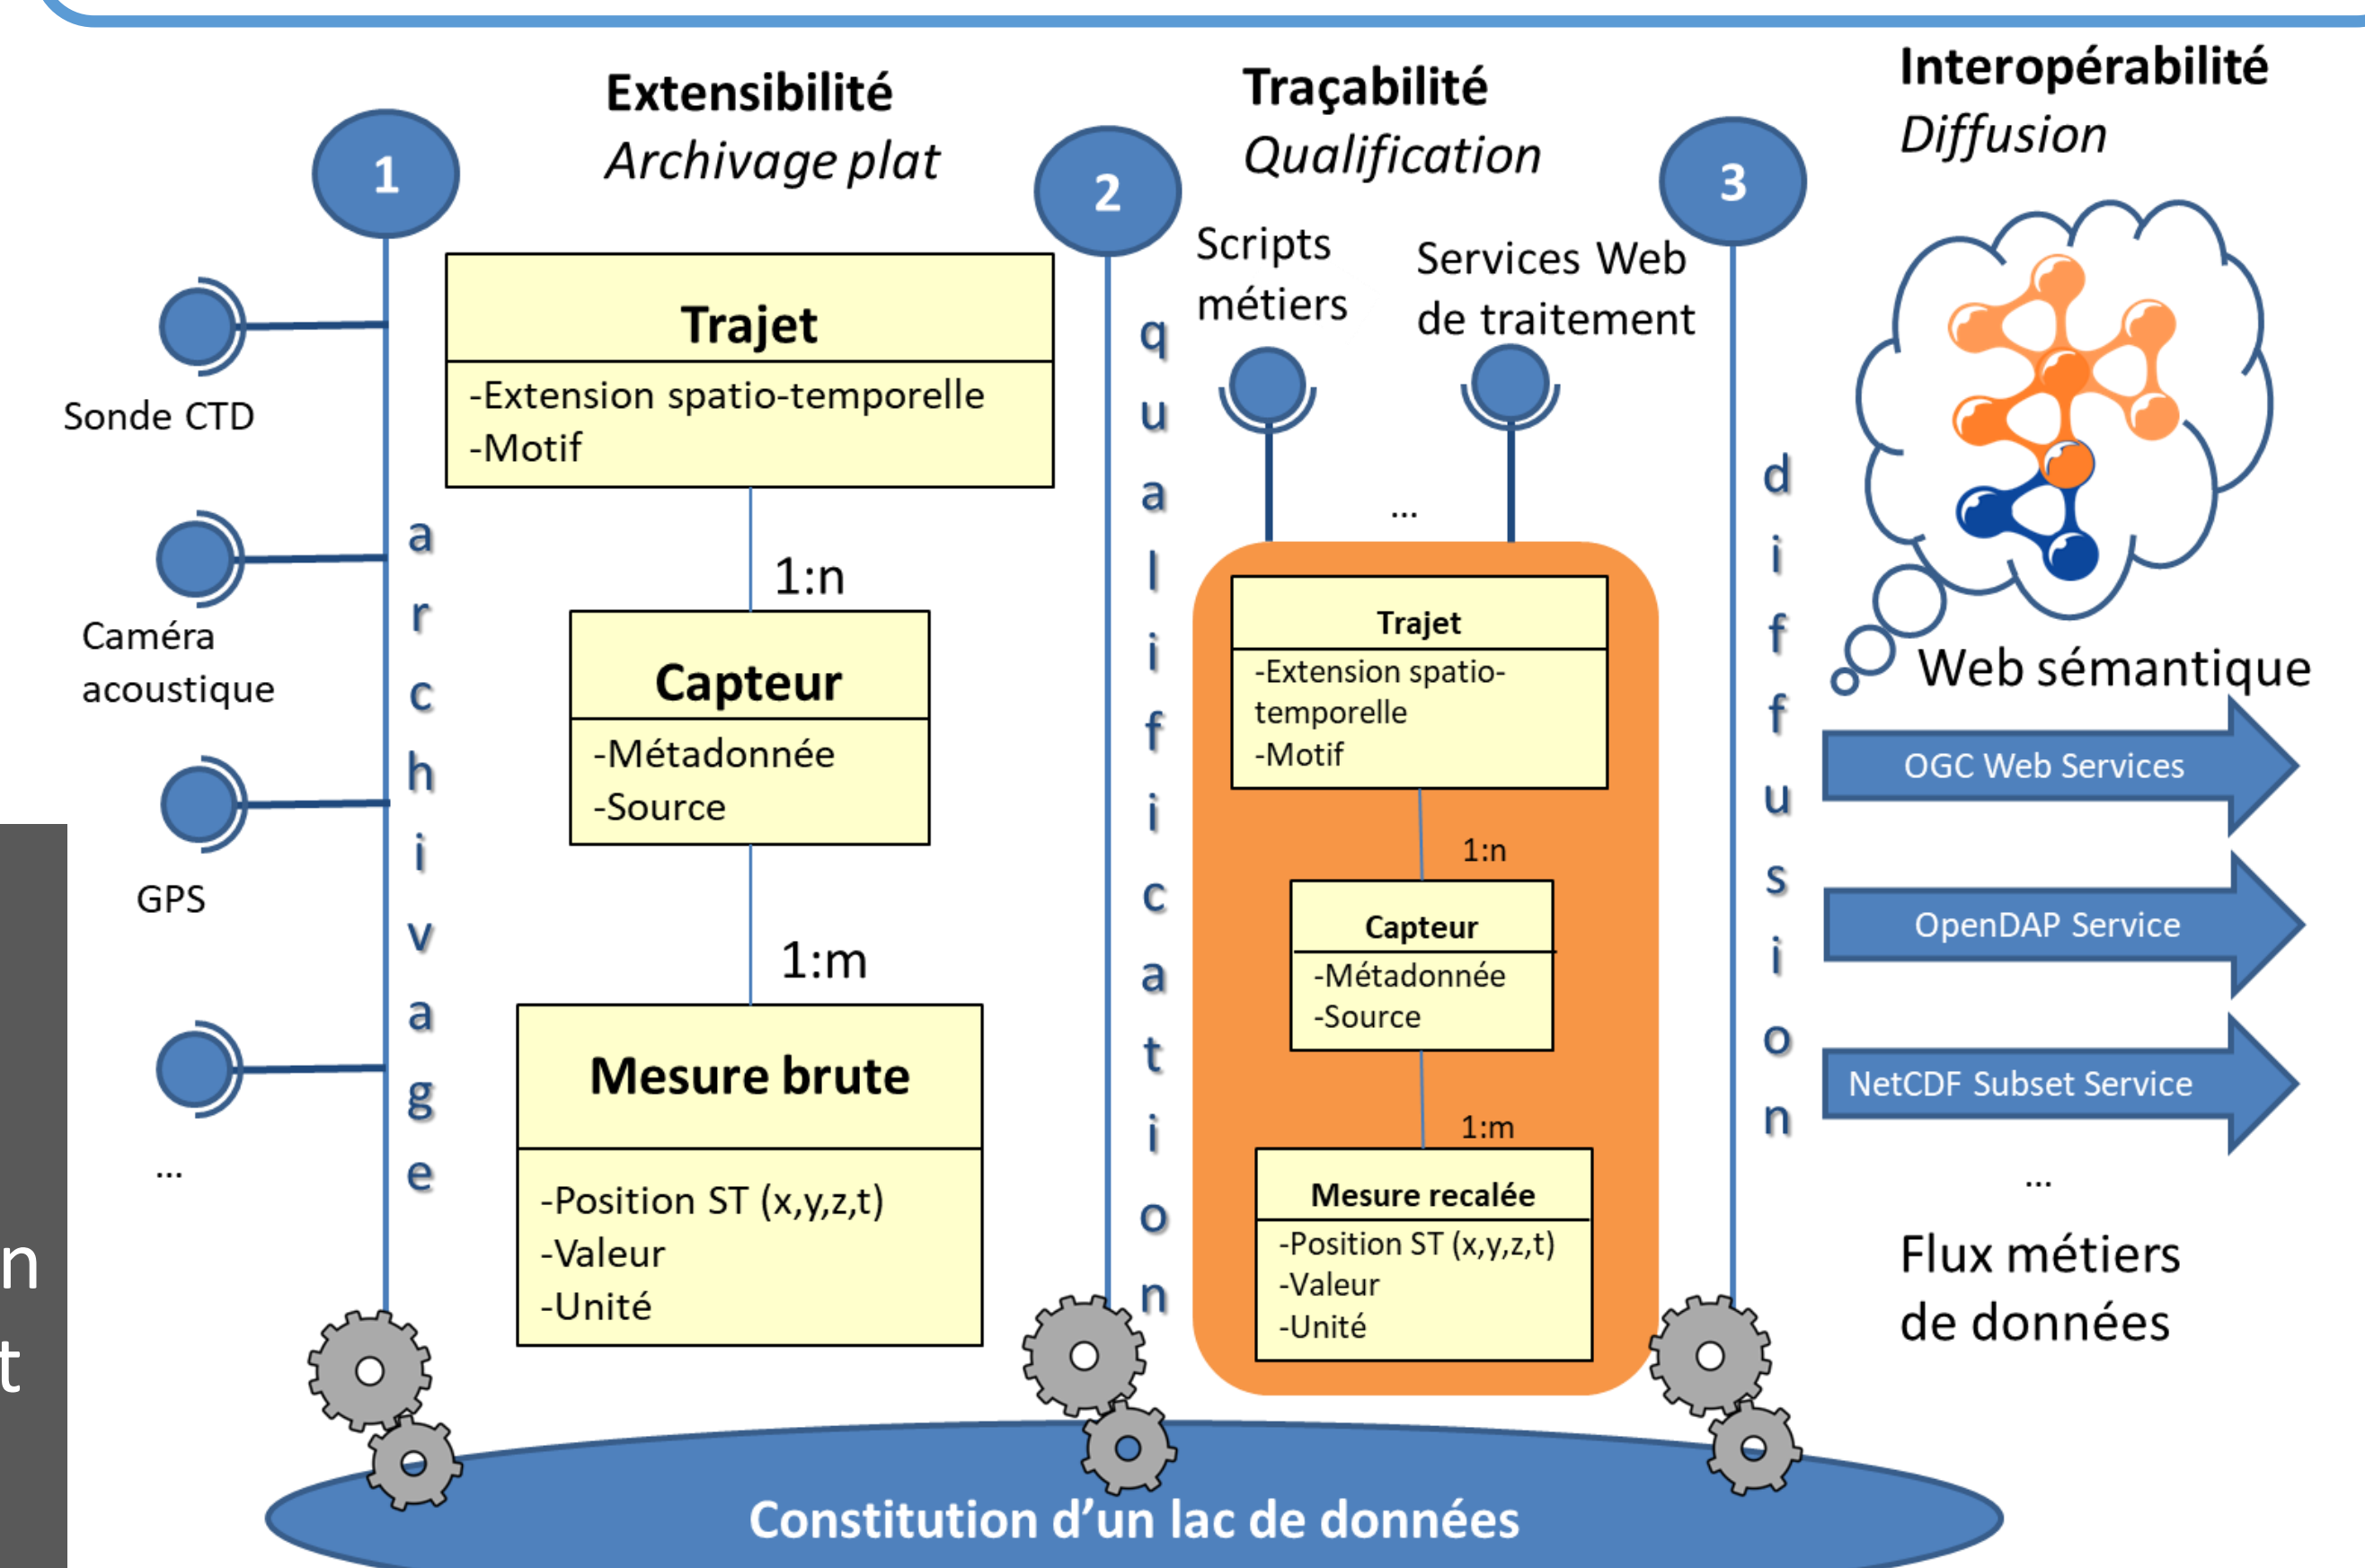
Extensibilité
Archivage plat

1

Sonde CTD

Caméra acoustique

GPS

...

archivage

Trajet
-Extension spatio-temporelle
-Motif

1:n

Capteur
-Métadonnée
-Source

1:m

Mesure brute
-Position ST (x,y,z,t)
-Valeur
-Unité

2

qualification

Traçabilité
Qualification

Scripts métiers

Services Web de traitement

...

Trajet
-Extension spatio-temporelle
-Motif

1:n

Capteur
-Métadonnée
-Source

1:m

Mesure recalée
-Position ST (x,y,z,t)
-Valeur
-Unité

3

diffusion

Interopérabilité
Diffusion

Web sémantique

OGC Web Services

OpenDAP Service

NetCDF Subset Service

...

Flux métiers de données

Constitution d'un lac de données

n
t